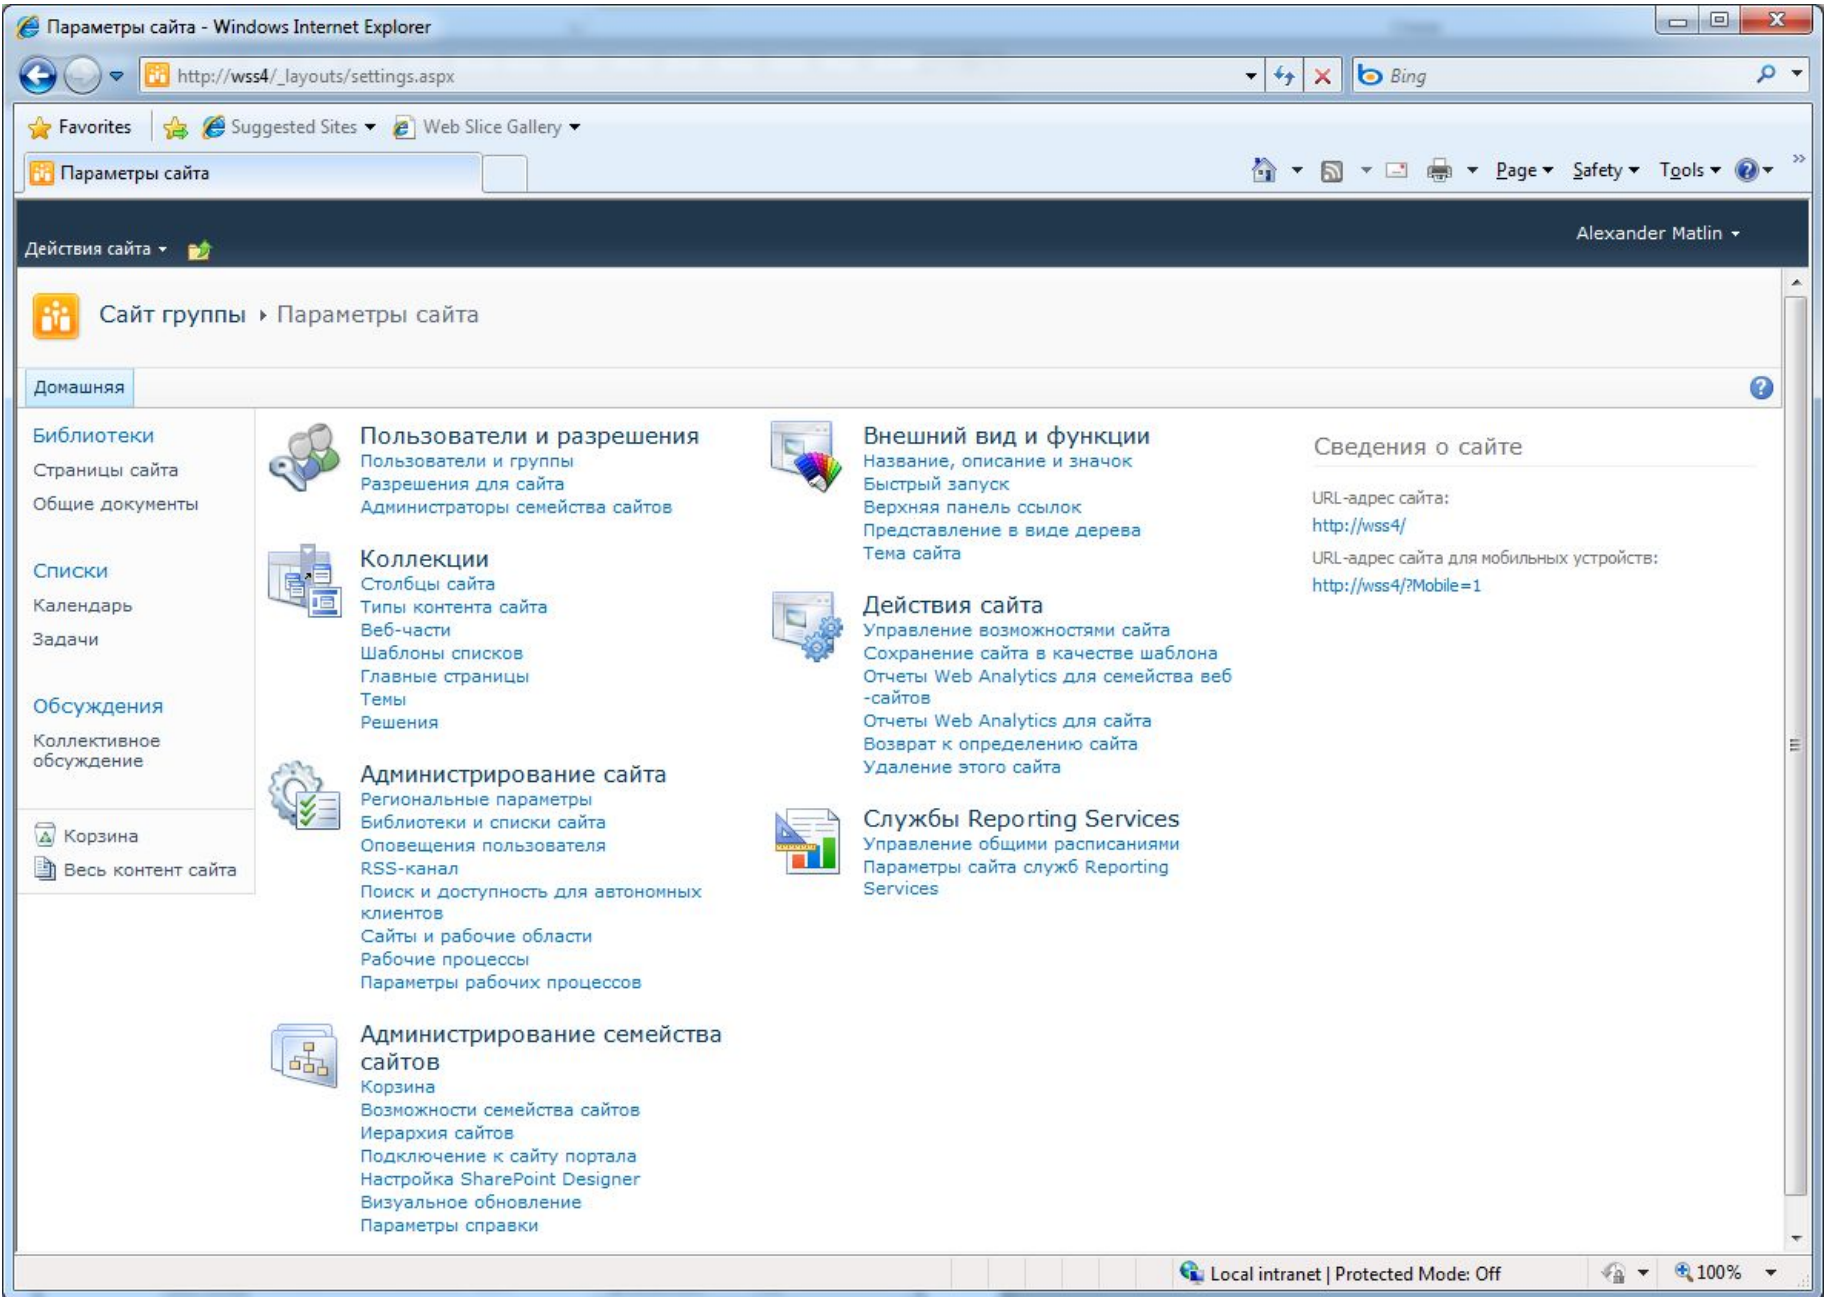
Параметры сайта - Windows Internet Explorer

http://wss4/_layouts/settings.aspx

Bing

Favorites

Suggested Sites

Web Slice Gallery

Параметры сайта

Page

Safety

Tools

Действия сайта

Alexander Matlin

Сайт группы › Параметры сайта

Домашняя

Библиотеки
Страницы сайта
Общие документы

Списки
Календарь
Задачи

Обсуждения
Коллективное обсуждение

Корзина
Весь контент сайта

Пользователи и разрешения
Пользователи и группы
Разрешения для сайта
Администраторы семейства сайтов

Коллекции
Столбцы сайта
Типы контента сайта
Веб-части
Шаблоны списков
Главные страницы
Темы
Решения

Администрирование сайта
Региональные параметры
Библиотеки и списки сайта
Оповещения пользователя
RSS-канал
Поиск и доступность для автономных клиентов
Сайты и рабочие области
Рабочие процессы
Параметры рабочих процессов

Администрирование семейства сайтов
Корзина
Возможности семейства сайтов
Иерархия сайтов
Подключение к сайту портала
Настройка SharePoint Designer
Визуальное обновление
Параметры справки

Внешний вид и функции
Название, описание и значок
Быстрый запуск
Верхняя панель ссылок
Представление в виде дерева
Тема сайта

Действия сайта
Управление возможностями сайта
Сохранение сайта в качестве шаблона
Отчеты Web Analytics для семейства веб-сайтов
Отчеты Web Analytics для сайта
Возврат к определению сайта
Удаление этого сайта

Службы Reporting Services
Управление общими расписаниями
Параметры сайта служб Reporting Services

Сведения о сайте
URL-адрес сайта:
http://wss4/
URL-адрес сайта для мобильных устройств:
http://wss4/?Mobile=1

Local intranet | Protected Mode: Off

100%